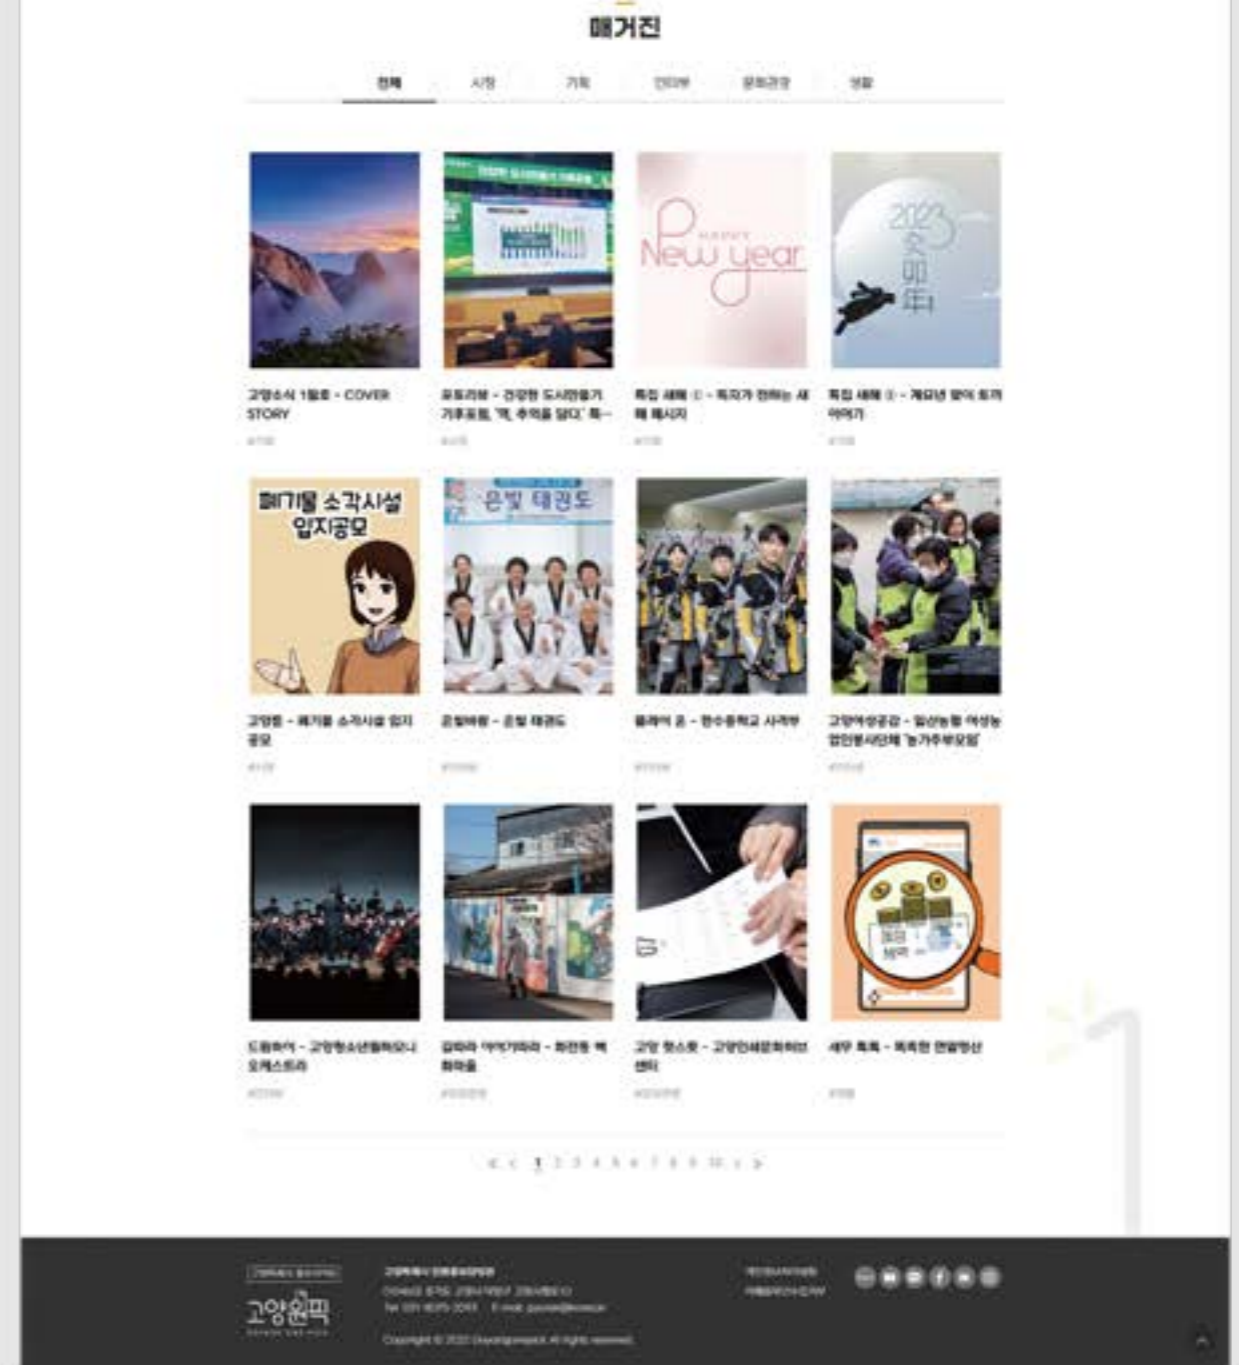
매거진

전체 시정 기획 인터뷰 문화관광 생활

고양소식 1월호 - COVER STORY

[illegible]

포토리뷰 - 건강한 도시만들기 기후포럼, '책, 추억을 담다' 특-

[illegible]

특집 새해 ① - 독자가 전하는 새해 메시지

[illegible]

New year

특집 새해 ② - 계묘년 맞이 토끼 이야기

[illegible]

2023 癸卯年

폐기물 소각시설 입지공모

고양통 - 폐기물 소각시설 입지 공모

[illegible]

은빛 태권도

은빛바람 - 은빛 태권도

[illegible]

플레이 온 - 한수중학교 사격부

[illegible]

고양여성공감 - 일산농협 여성농업인봉사단체 '농가주부모임'

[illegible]

드림하이 - 고양청소년필하모니 오케스트라

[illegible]

걸어라 이야기따라 - 화전동 벽화마을

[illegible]

고양 핫스팟 - 고양인쇄문화허브센터

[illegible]

세무 톡톡 - 똑똑한 연말정산

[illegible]

1 2 3 4 5 6 7 8 9 10

고양소식 고양원픽

고양특례시 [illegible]
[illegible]
Tel. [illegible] E-mail. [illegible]

Copyright © 2022 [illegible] All rights reserved.

개인정보처리방침
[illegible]